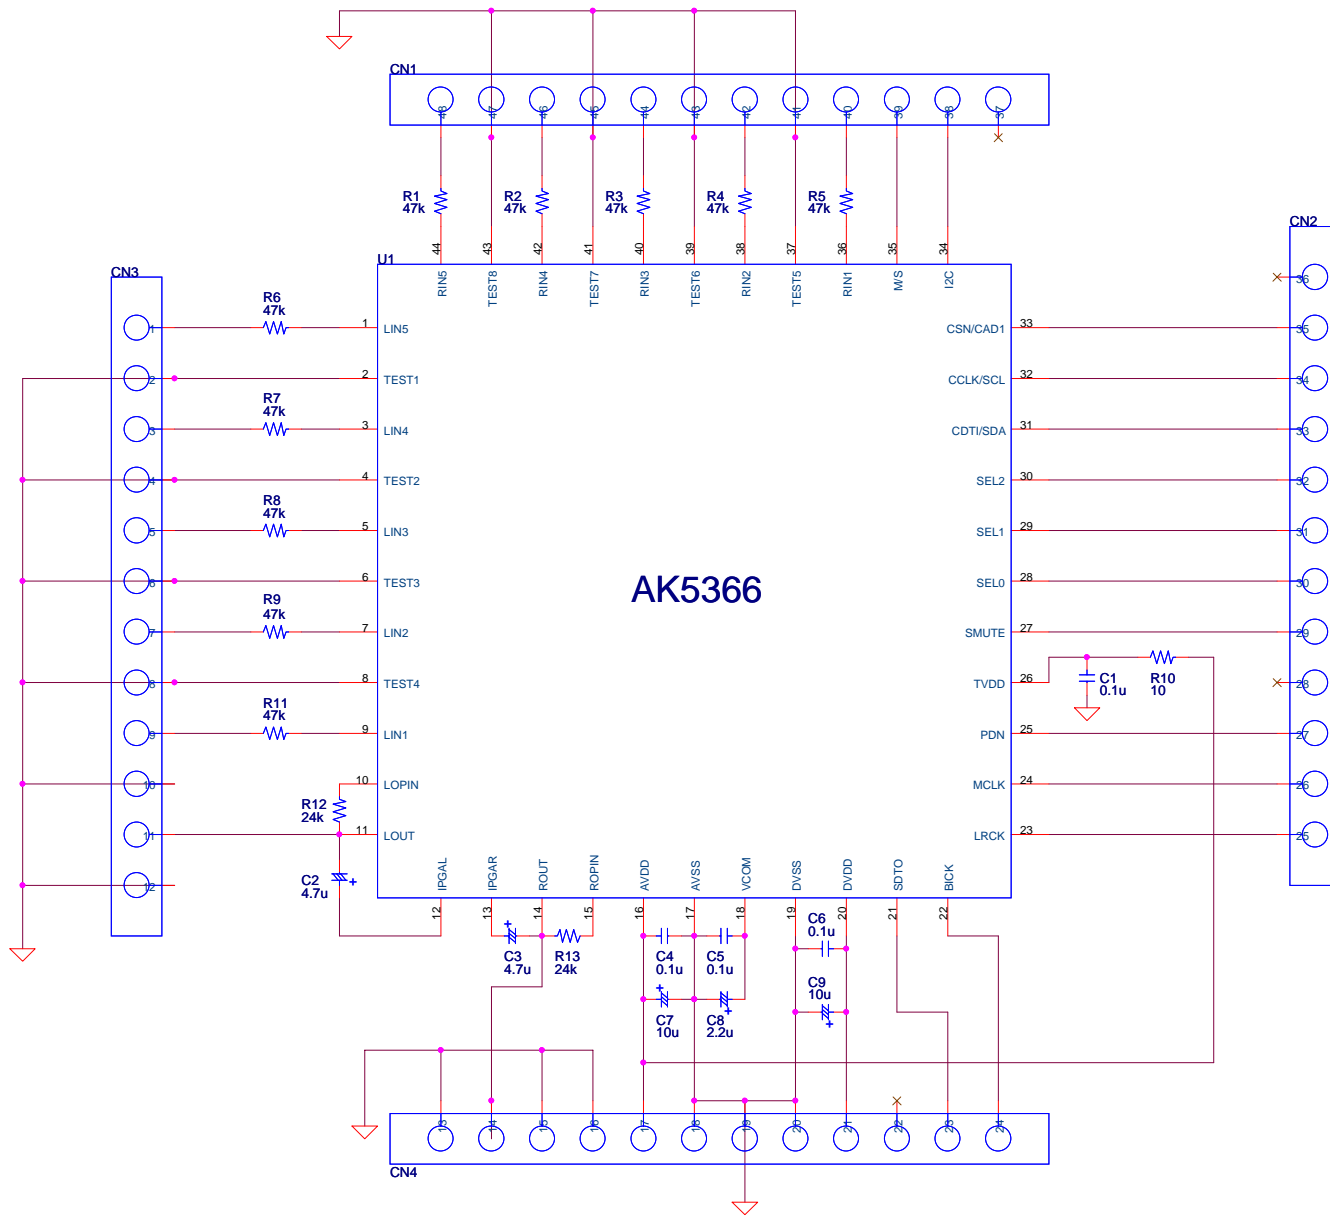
CN1

48 47 46 45 44 43 42 41 40 39 38 37

R1 47k
R2 47k
R3 47k
R4 47k
R5 47k

U1

44 43 42 41 40 39 38 37 36 35 34

RIN5 TEST8 RIN4 TEST7 RIN3 TEST6 RIN2 TEST5 RIN1 M/S I2C

CN3

CN2

R6 47k
R7 47k
R8 47k
R9 47k
R11 47k
R12 24k
C2 4.7u

1 LIN5
2 TEST1
3 LIN4
4 TEST2
5 LIN3
6 TEST3
7 LIN2
8 TEST4
9 LIN1
10 LOPIN
11 LOUT

1 2 3 4 5 6 7 8 9 10 11 12

AK5366

CSN/CAD1 33
CCLK/SCL 32
CDTI/SDA 31
SEL2 30
SEL1 29
SEL0 28
SMUTE 27
TVDD 26
PDN 25
MCLK 24
LRCK 23

36 35 34 33 32 31 30 29 28 27 26 25

C1 0.1u
R10 10

IPGAL IPGAR ROUT ROPIN AVDD AVSS VCOM DVSS DVDD SDTO BICK

12 13 14 15 16 17 18 19 20 21 22

C3 4.7u
R13 24k
C4 0.1u
C5 0.1u
C7 10u
C8 2.2u
C6 0.1u
C9 10u

13 14 15 16 17 18 19 20 21 22 23 24

CN4